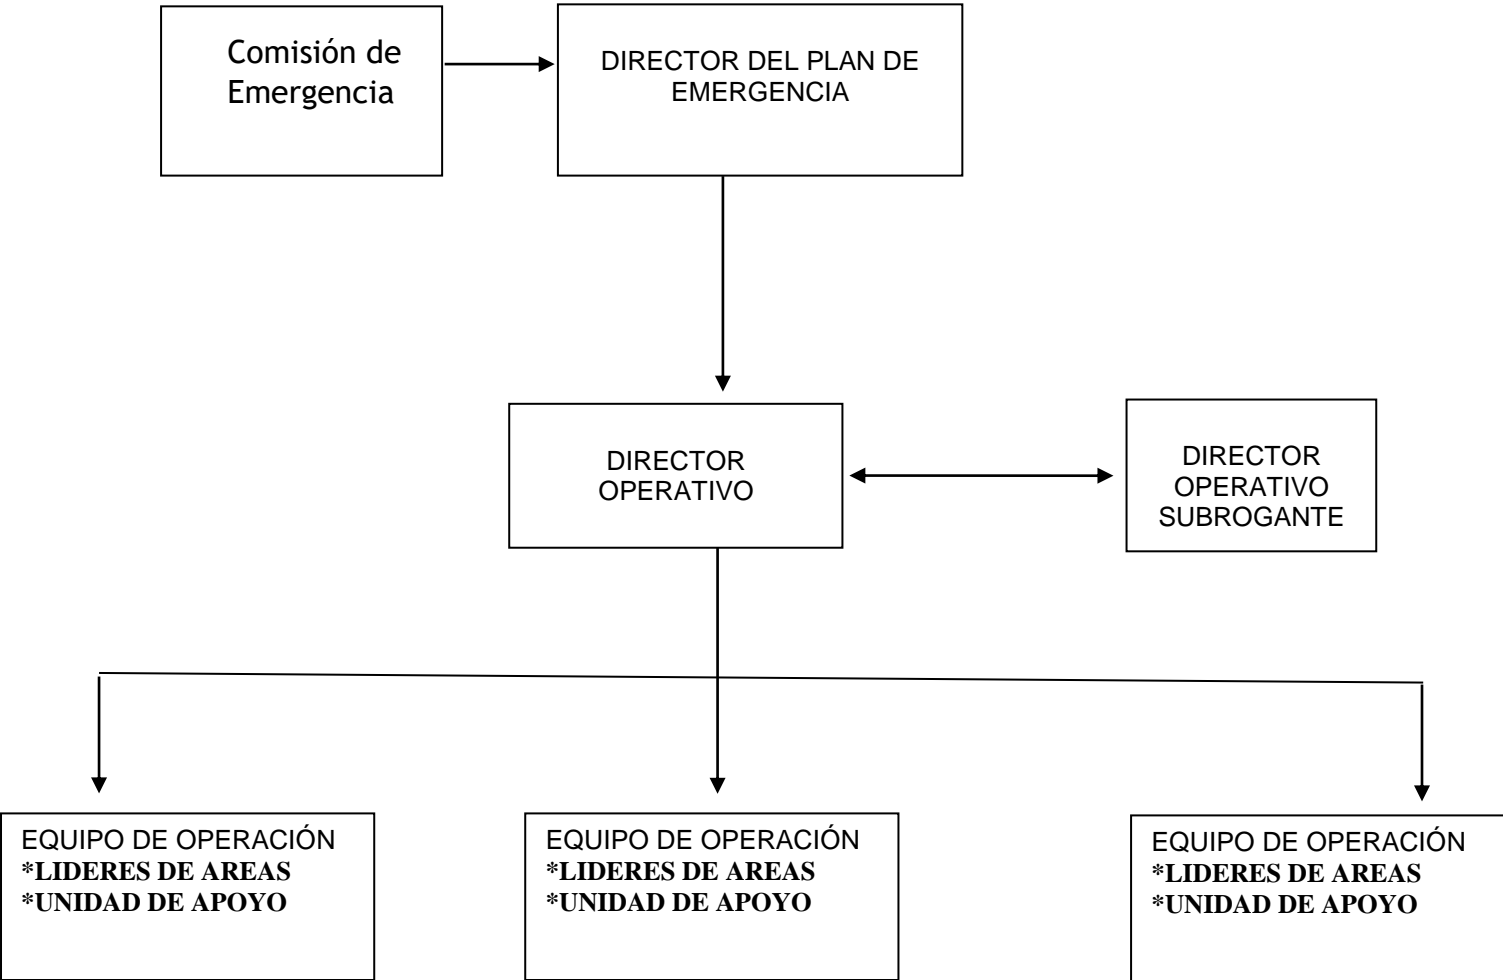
Comisión de Emergencia

DIRECTOR DEL PLAN DE EMERGENCIA

DIRECTOR OPERATIVO

DIRECTOR OPERATIVO SUBROGANTE

EQUIPO DE OPERACIÓN
**\*LIDERES DE AREAS**
**\*UNIDAD DE APOYO**

EQUIPO DE OPERACIÓN
**\*LIDERES DE AREAS**
**\*UNIDAD DE APOYO**

EQUIPO DE OPERACIÓN
**\*LIDERES DE AREAS**
**\*UNIDAD DE APOYO**